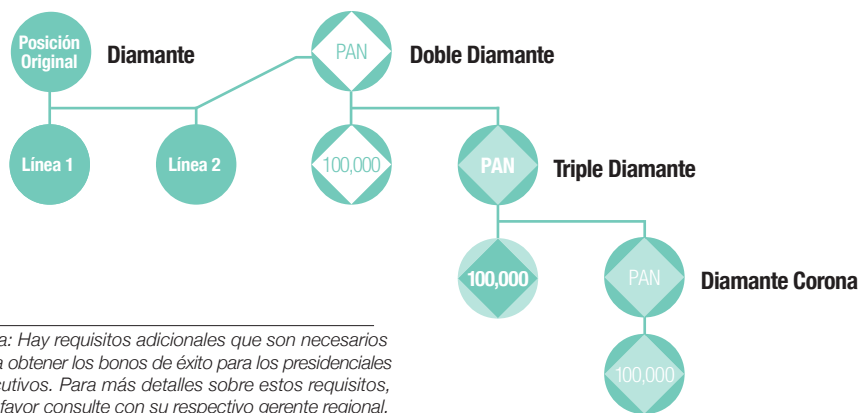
Posición Original

Diamante

PAN

Doble Diamante

Línea 1

Línea 2

100,000

PAN

Triple Diamante

100,000

PAN

Diamante Corona

100,000

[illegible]a: Hay requisitos adicionales que son necesarios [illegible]a obtener los bonos de éxito para los presidenciales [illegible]eutivos. Para más detalles sobre estos requisitos, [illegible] favor consulte con su respectivo gerente regional.